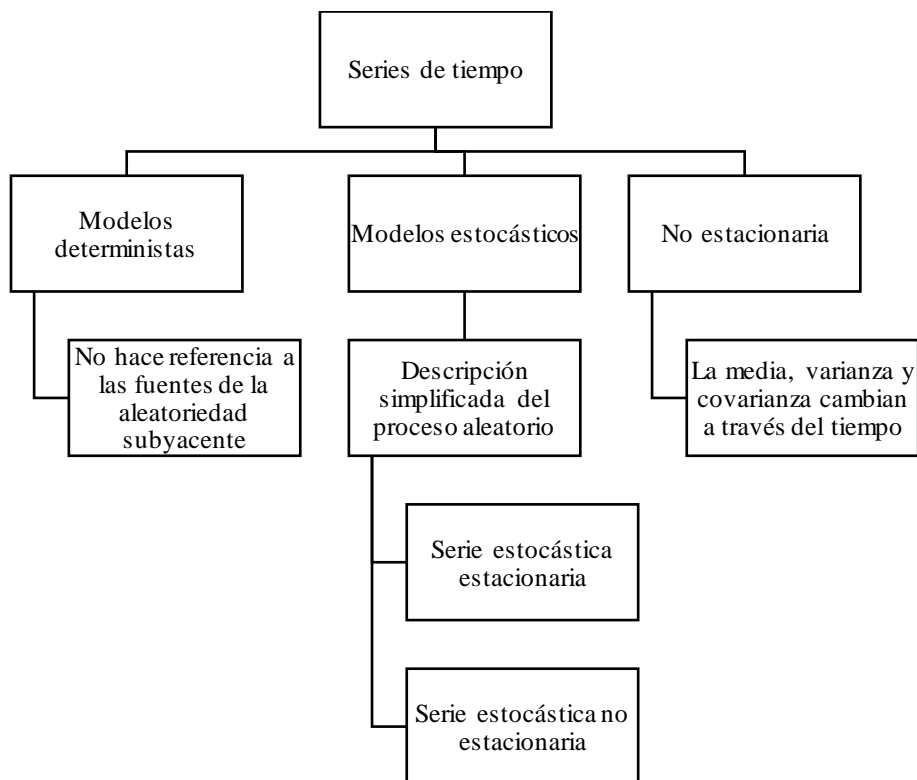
Series de tiempo

Modelos deterministas

Modelos estocásticos

No estacionaria

No hace referencia a las fuentes de la aleatoriedad subyacente

Descripción simplificada del proceso aleatorio

La media, varianza y covarianza cambian a través del tiempo

Serie estocástica estacionaria

Serie estocástica no estacionaria